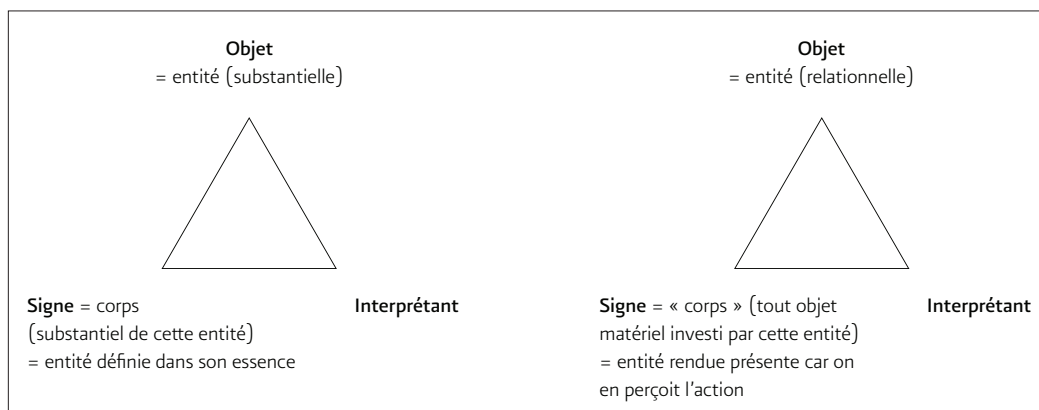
**Objet**
= entité (substantielle)

**Signe** = corps (substantiel de cette entité) = entité définie dans son essence

**Interprétant**

**Objet**
= entité (relationnelle)

**Signe** = « corps » (tout objet matériel investi par cette entité) = entité rendue présente car on en perçoit l'action

**Interprétant**